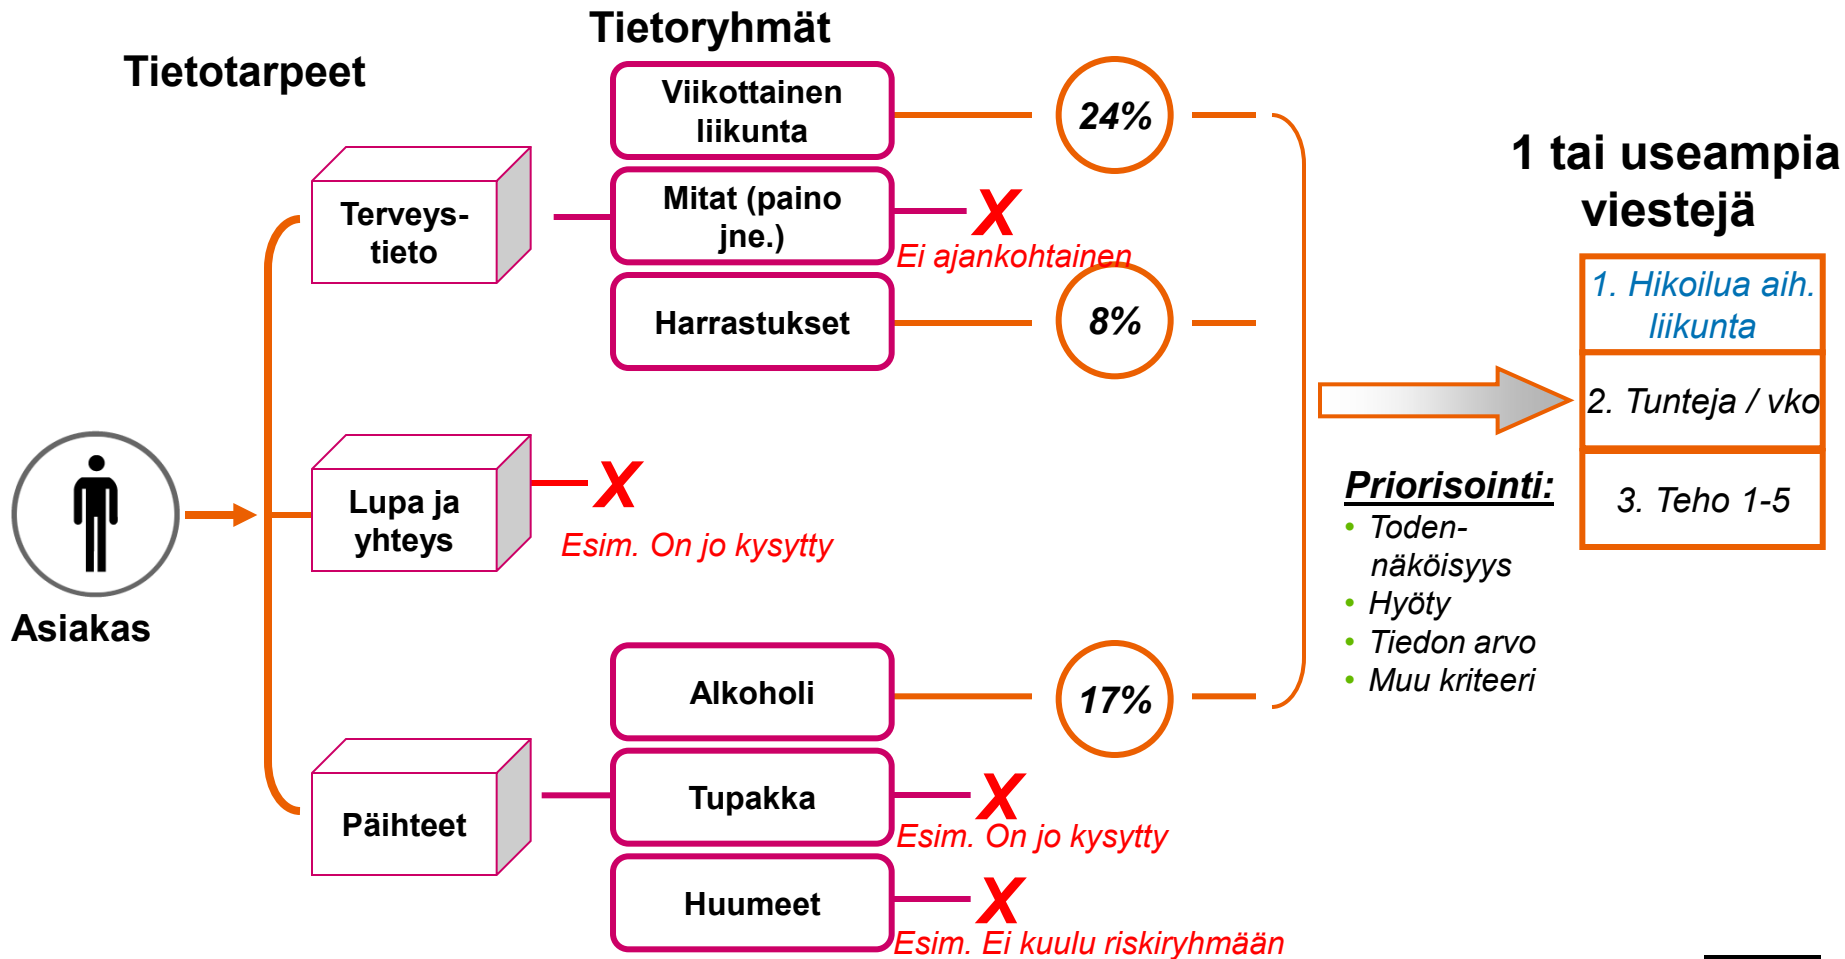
Tietotarpeet

Tietoryhmät

Asiakas

Terveystieto

Lupa ja yhteys

Päihteet

Viikottainen liikunta

24%

Mitat (paino jne.)

X

Ei ajankohtainen

Harrastukset

8%

X

Esim. On jo kysytty

Alkoholi

17%

Tupakka

X

Esim. On jo kysytty

Huumeet

X

Esim. Ei kuulu riskiryhmään

1 tai useampia viestejä

1. Hikoilua aih. liikunta

2. Tunteja / vko

3. Teho 1-5

Priorisointi:
- Todennäköisyys
- Hyöty
- Tiedon arvo
- Muu kriteeri